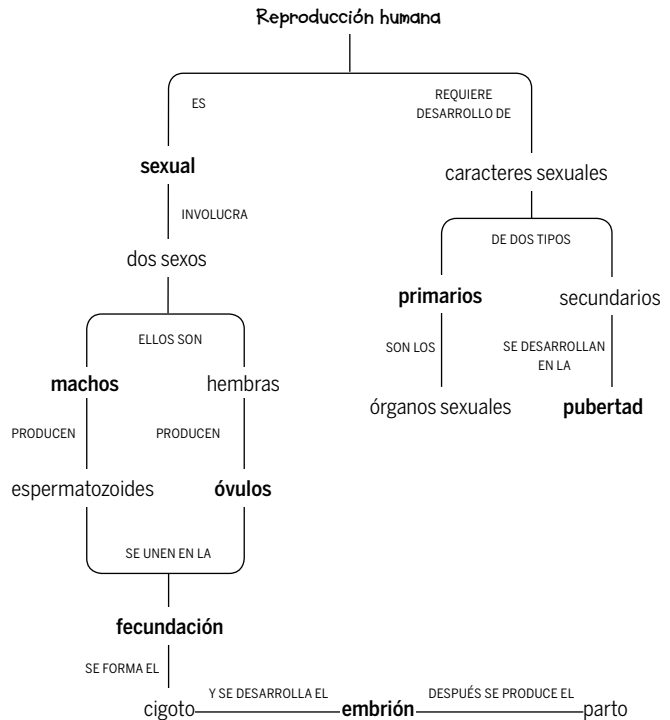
Reproducción humana

ES

sexual

INVOLUCRA

dos sexos

ELLOS SON

machos

PRODUCEN

espermatozoides

hembras

PRODUCEN

óvulos

SE UNEN EN LA

fecundación

SE FORMA EL

cigoto

Y SE DESARROLLA EL

embrión

DESPUÉS SE PRODUCE EL

parto

REQUIERE DESARROLLO DE

caracteres sexuales

DE DOS TIPOS

primarios

SON LOS

órganos sexuales

secundarios

SE DESARROLLAN EN LA

pubertad